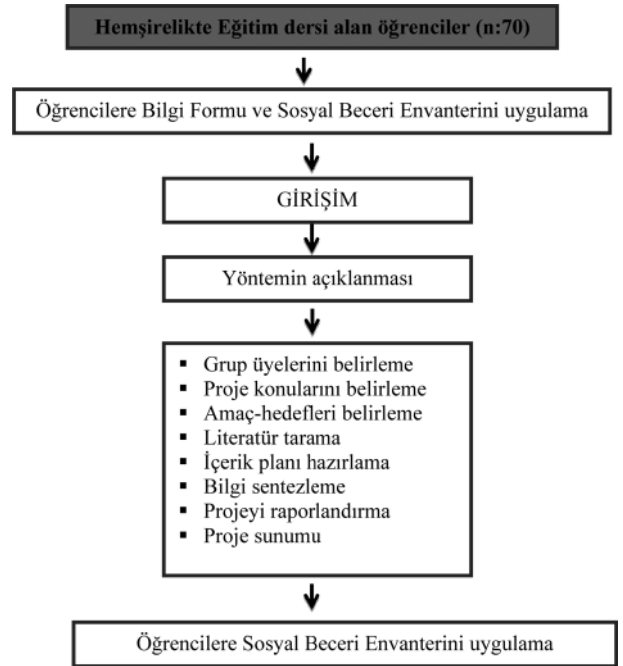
Hemşirelikte Eğitim dersi alan öğrenciler (n:70)

Öğrencilere Bilgi Formu ve Sosyal Beceri Envanterini uygulama

GİRİŞİM

Yöntemin açıklanması

- Grup üyelerini belirleme
- Proje konularını belirleme
- Amaç-hedefleri belirleme
- Literatür tarama
- İçerik planı hazırlama
- Bilgi sentezleme
- Projeyi raporlandırma
- Proje sunumu

Öğrencilere Sosyal Beceri Envanterini uygulama